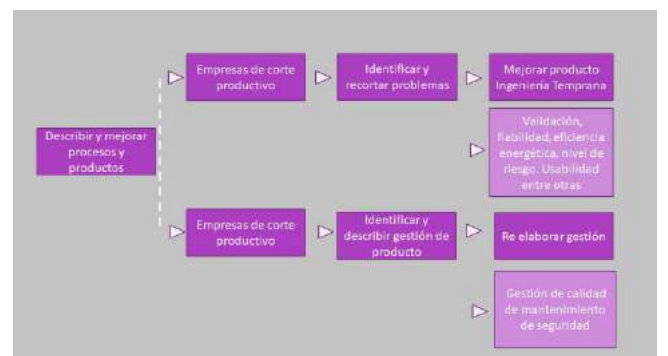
Describir y mejorar procesos y productos

Empresas de corte productivo

Identificar y recortar problemas

Mejorar producto Ingeniería Temprana

Validación, fiabilidad, eficiencia energética, nivel de riesgo. Usabilidad entre otras

Empresas de corte productivo

Identificar y describir gestión de producto

Re elaborar gestión

Gestión de calidad de mantenimiento de seguridad